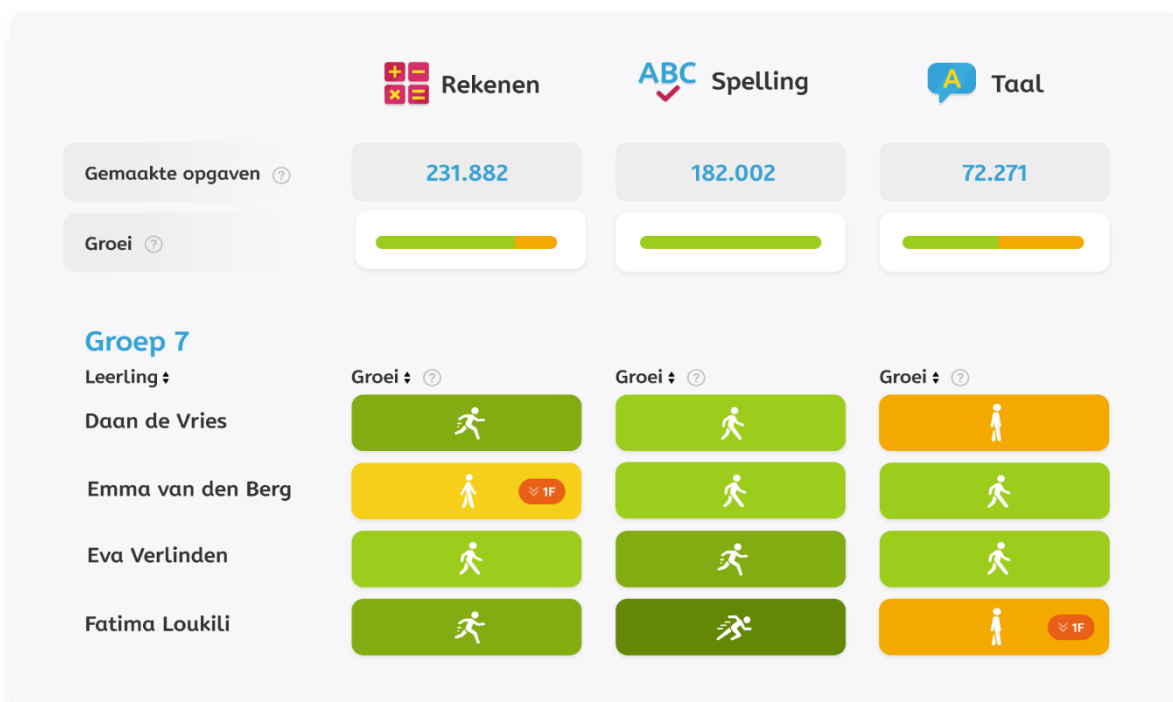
| | Rekenen | ABC Spelling | A Taal |
|---|---|---|---|
| Gemaakte opgaven ? | 231.882 | 182.002 | 72.271 |
| Groei ? | | | |

Groep 7

| Leerling | Groei ? | Groei ? | Groei ? |
|---|---|---|---|
| Daan de Vries | | | |
| Emma van den Berg | 1F | | |
| Eva Verlinden | | | |
| Fatima Loukili | | | 1F |